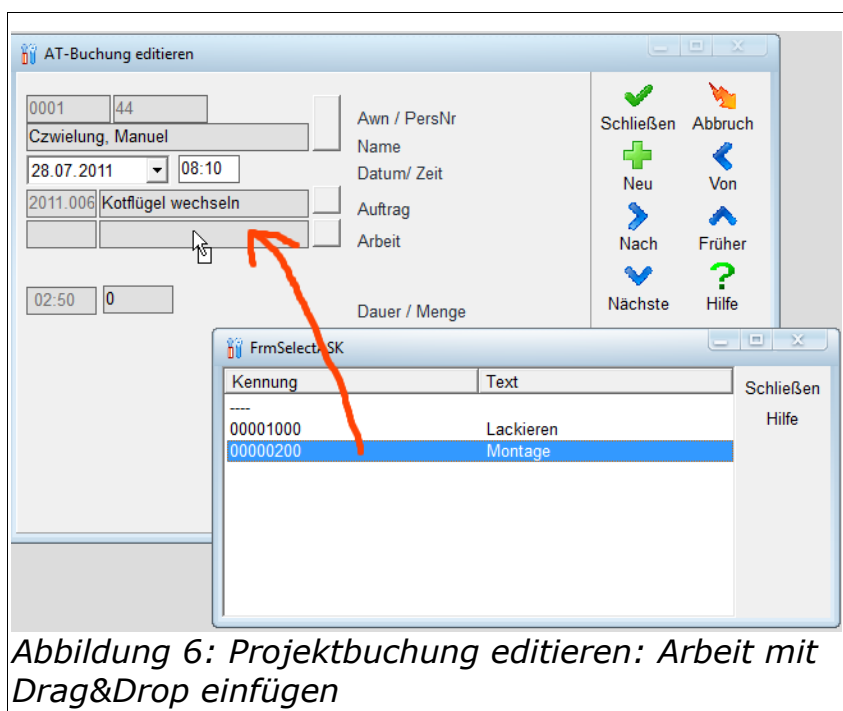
AT-Buchung editieren

0001 44
Czwielung, Manuel
28.07.2011 08:10
2011.006 Kotflügel wechseln

Awn / PersNr
Name
Datum/ Zeit
Auftrag
Arbeit

02:50 0

Dauer / Menge

Schließen Abbruch
Neu Von
Nach Früher
Nächste Hilfe

FrmSelect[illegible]SK

| Kennung | Text |
|---|---|
| ---- | |
| 00001000 | Lackieren |
| 00000200 | Montage |

Schließen
Hilfe

Abbildung 6: Projektbuchung editieren: Arbeit mit Drag&Drop einfügen